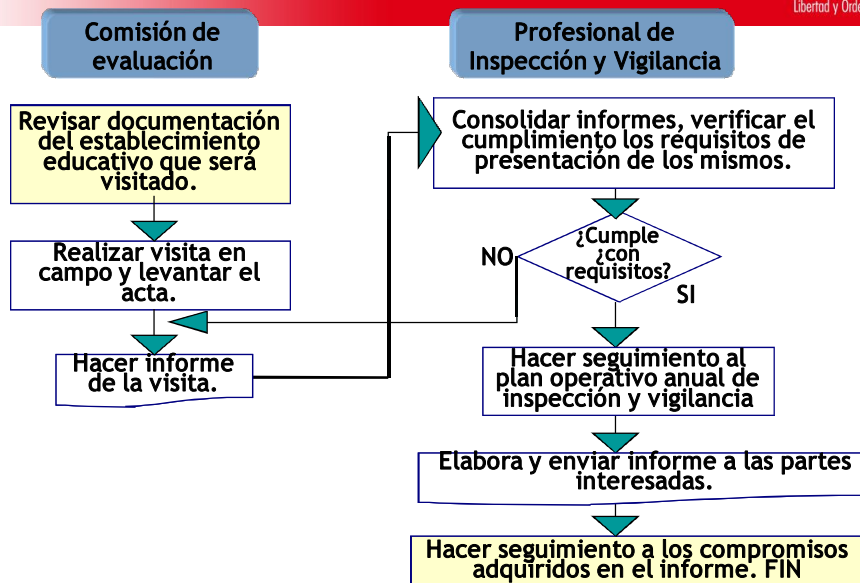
Libertad y Orde

Comisión de evaluación

Profesional de Inspección y Vigilancia

Revisar documentación del establecimiento educativo que será visitado.

Realizar visita en campo y levantar el acta.

Hacer informe de la visita.

Consolidar informes, verificar el cumplimiento los requisitos de presentación de los mismos.

¿Cumple ¿con requisitos?

NO

SI

Hacer seguimiento al plan operativo anual de inspección y vigilancia

Elabora y enviar informe a las partes interesadas.

Hacer seguimiento a los compromisos adquiridos en el informe. FIN